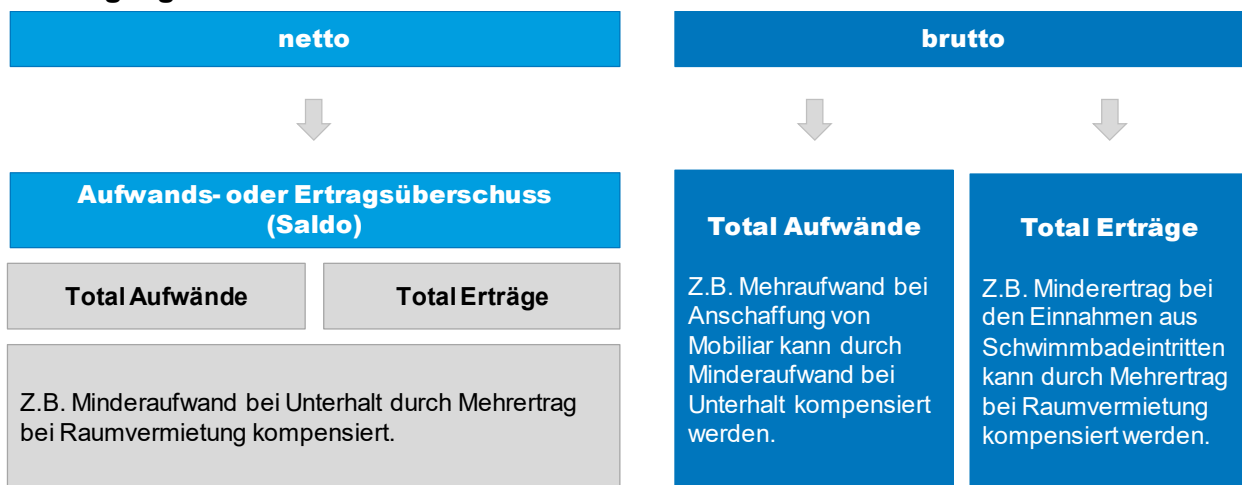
netto

brutto

Aufwands- oder Ertragsüberschuss (Saldo)

Total Aufwände

Total Erträge

Z.B. Minderaufwand bei Unterhalt durch Mehrertrag bei Raumvermietung kompensiert.

Total Aufwände

Z.B. Mehraufwand bei Anschaffung von Mobiliar kann durch Minderaufwand bei Unterhalt kompensiert werden.

Total Erträge

Z.B. Minderertrag bei den Einnahmen aus Schwimmbadeintritten kann durch Mehrertrag bei Raumvermietung kompensiert werden.